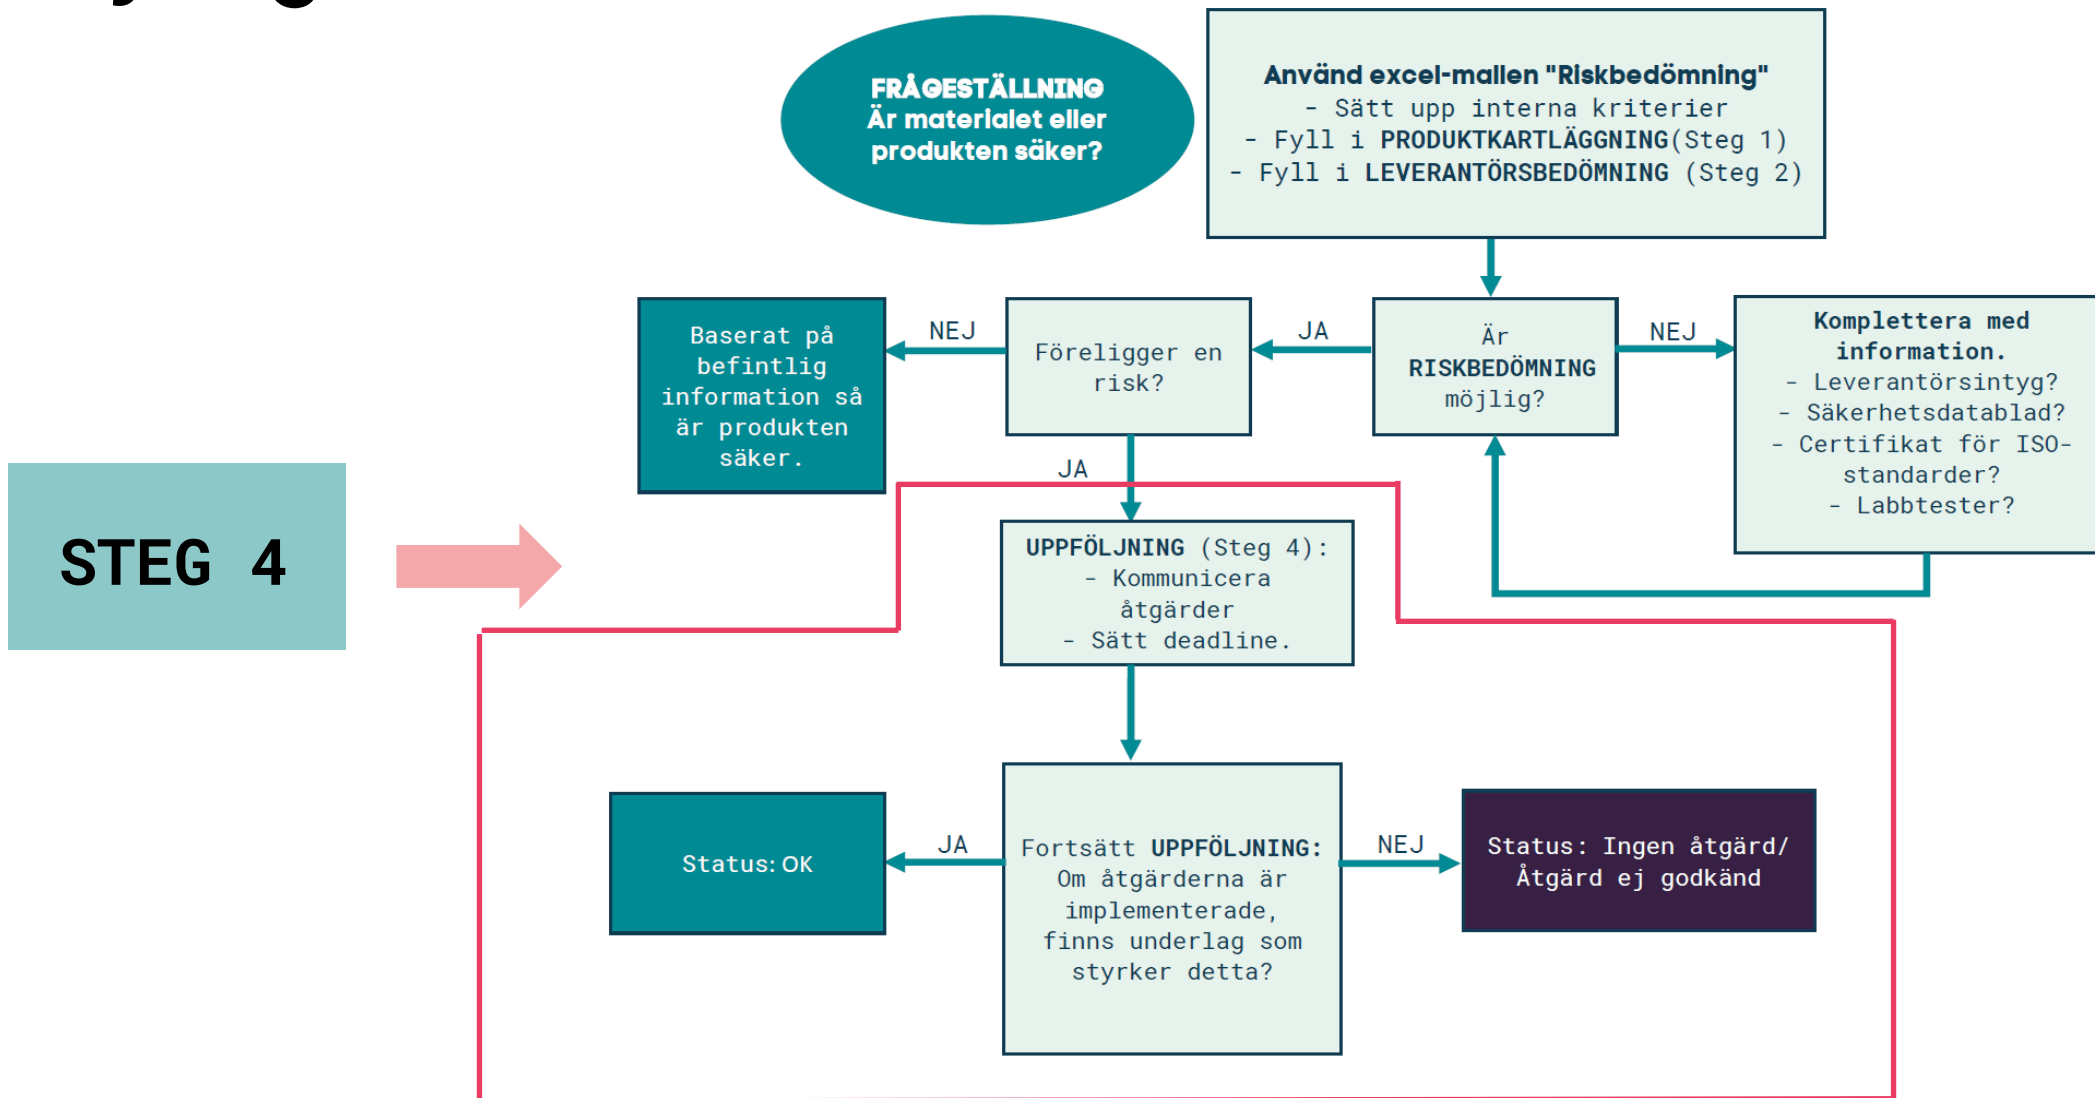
FRÅGESTÄLLNING
Är materialet eller produkten säker?

Använd excel-mallen "Riskbedömning"
- Sätt upp interna kriterier
- Fyll i PRODUKTKARTLÄGGNING(Steg 1)
- Fyll i LEVERANTÖRSBEDÖMNING (Steg 2)

Baserat på befintlig information så är produkten säker.

NEJ

Föreligger en risk?

JA

Är RISKBEDÖMNING möjlig?

NEJ

Komplettera med information.
- Leverantörsintyg?
- Säkerhetsdatablad?
- Certifikat för ISO-standarder?
- Labbtester?

JA

STEG 4

UPPFÖLJNING (Steg 4):
- Kommunicera åtgärder
- Sätt deadline.

Status: OK

JA

Fortsätt UPPFÖLJNING: Om åtgärderna är implementerade, finns underlag som styrker detta?

NEJ

Status: Ingen åtgärd/ Åtgärd ej godkänd